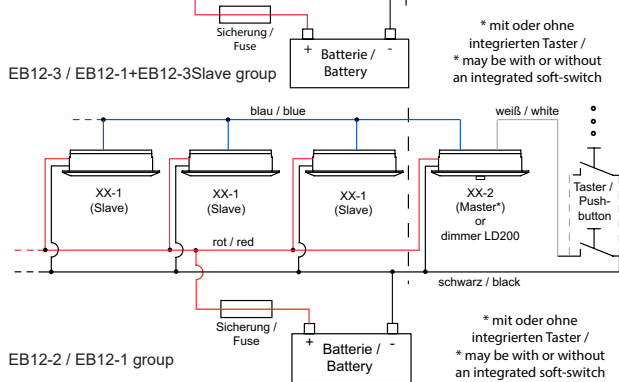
Sicherung / Fuse

Batterie / Battery

+

-

* mit oder ohne integrierten Taster / * may be with or without an integrated soft-switch

EB12-3 / EB12-1+EB12-3Slave group

blau / blue

weiß / white

XX-1 (Slave)

XX-1 (Slave)

XX-1 (Slave)

XX-2 (Master*) or dimmer LD200

Taster / Push-button

rot / red

schwarz / black

Sicherung / Fuse

Batterie / Battery

+

-

* mit oder ohne integrierten Taster / * may be with or without an integrated soft-switch

EB12-2 / EB12-1 group